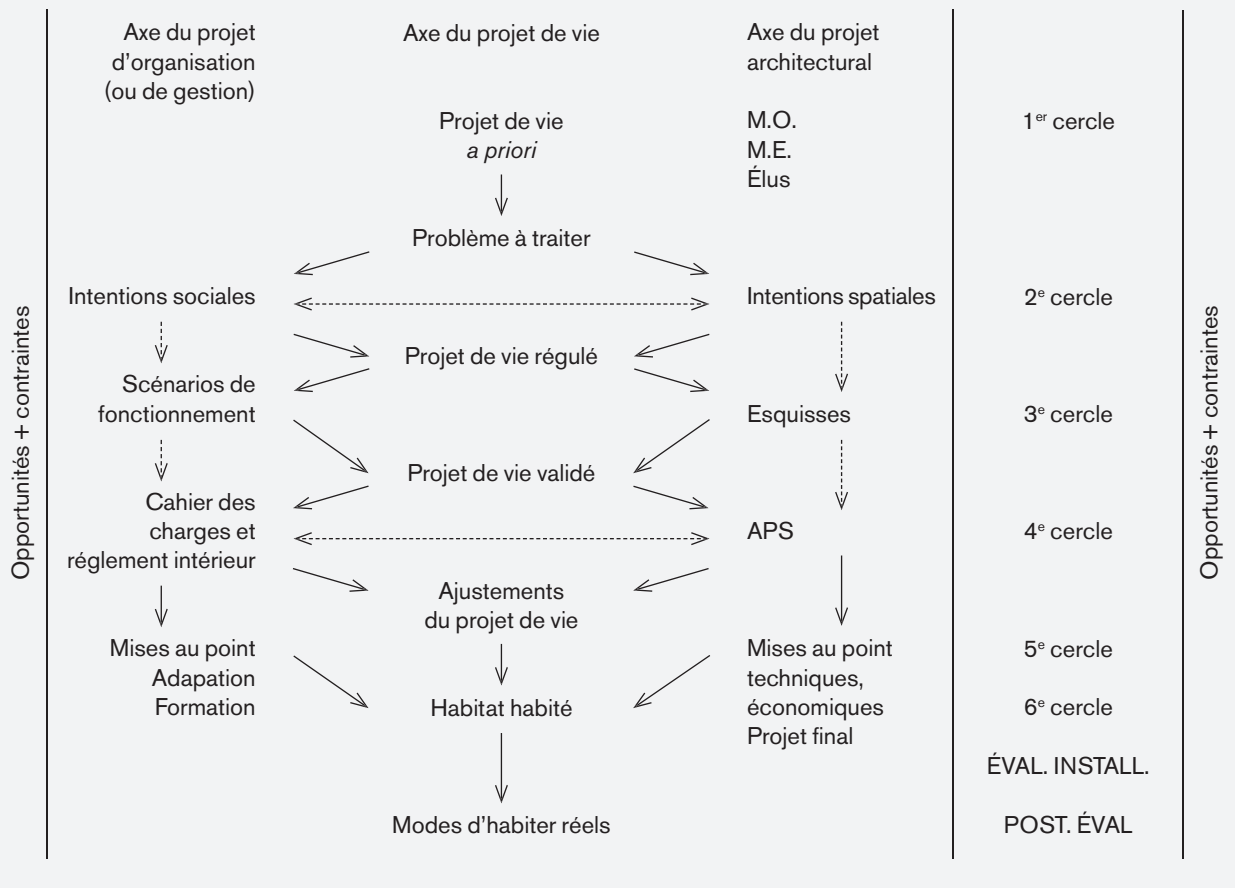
Opportunités + contraintes

Axe du projet d'organisation (ou de gestion)

Axe du projet de vie

Axe du projet architectural

Projet de vie
*a priori*

M.O.
M.E.
Élus

1$^{er}$ cercle

Problème à traiter

Intentions sociales

Intentions spatiales

2$^{e}$ cercle

Projet de vie régulé

Scénarios de fonctionnement

Esquisses

3$^{e}$ cercle

Projet de vie validé

Cahier des charges et réglement intérieur

APS

4$^{e}$ cercle

Ajustements du projet de vie

Mises au point
Adapation
Formation

Habitat habité

Mises au point techniques, économiques
Projet final

5$^{e}$ cercle

6$^{e}$ cercle

ÉVAL. INSTALL.

Modes d'habiter réels

POST. ÉVAL

Opportunités + contraintes